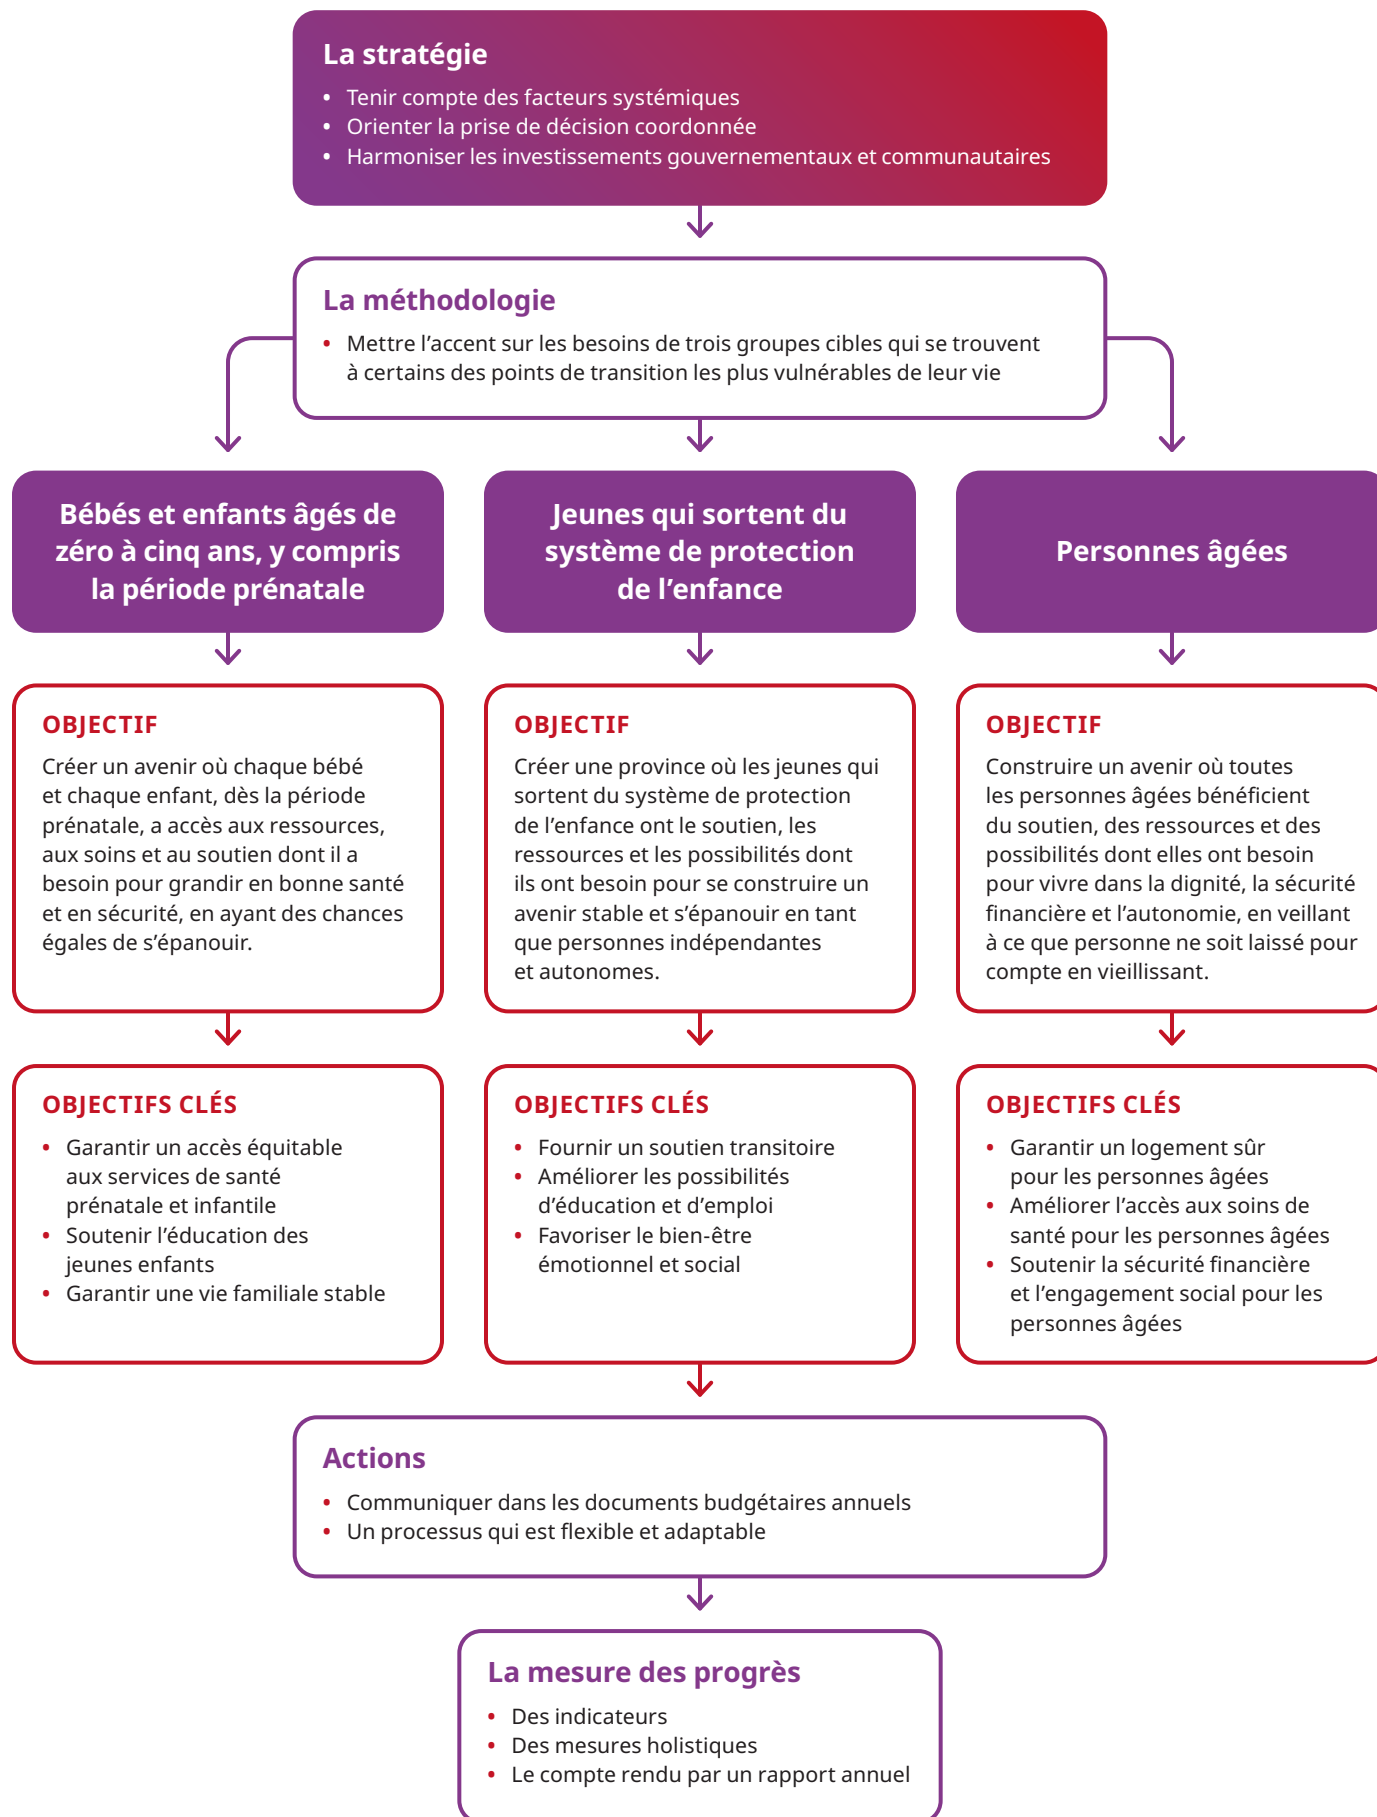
La stratégie

- Tenir compte des facteurs systémiques
- Orienter la prise de décision coordonnée
- Harmoniser les investissements gouvernementaux et communautaires

La méthodologie

- Mettre l'accent sur les besoins de trois groupes cibles qui se trouvent à certains des points de transition les plus vulnérables de leur vie

Bébés et enfants âgés de zéro à cinq ans, y compris la période prénatale

OBJECTIF

Créer un avenir où chaque bébé et chaque enfant, dès la période prénatale, a accès aux ressources, aux soins et au soutien dont il a besoin pour grandir en bonne santé et en sécurité, en ayant des chances égales de s'épanouir.

OBJECTIFS CLÉS

- Garantir un accès équitable aux services de santé prénatale et infantile
- Soutenir l'éducation des jeunes enfants
- Garantir une vie familiale stable

Jeunes qui sortent du système de protection de l'enfance

OBJECTIF

Créer une province où les jeunes qui sortent du système de protection de l'enfance ont le soutien, les ressources et les possibilités dont ils ont besoin pour se construire un avenir stable et s'épanouir en tant que personnes indépendantes et autonomes.

OBJECTIFS CLÉS

- Fournir un soutien transitoire
- Améliorer les possibilités d'éducation et d'emploi
- Favoriser le bien-être émotionnel et social

Personnes âgées

OBJECTIF

Construire un avenir où toutes les personnes âgées bénéficient du soutien, des ressources et des possibilités dont elles ont besoin pour vivre dans la dignité, la sécurité financière et l'autonomie, en veillant à ce que personne ne soit laissé pour compte en vieillissant.

OBJECTIFS CLÉS

- Garantir un logement sûr pour les personnes âgées
- Améliorer l'accès aux soins de santé pour les personnes âgées
- Soutenir la sécurité financière et l'engagement social pour les personnes âgées

Actions

- Communiquer dans les documents budgétaires annuels
- Un processus qui est flexible et adaptable

La mesure des progrès

- Des indicateurs
- Des mesures holistiques
- Le compte rendu par un rapport annuel